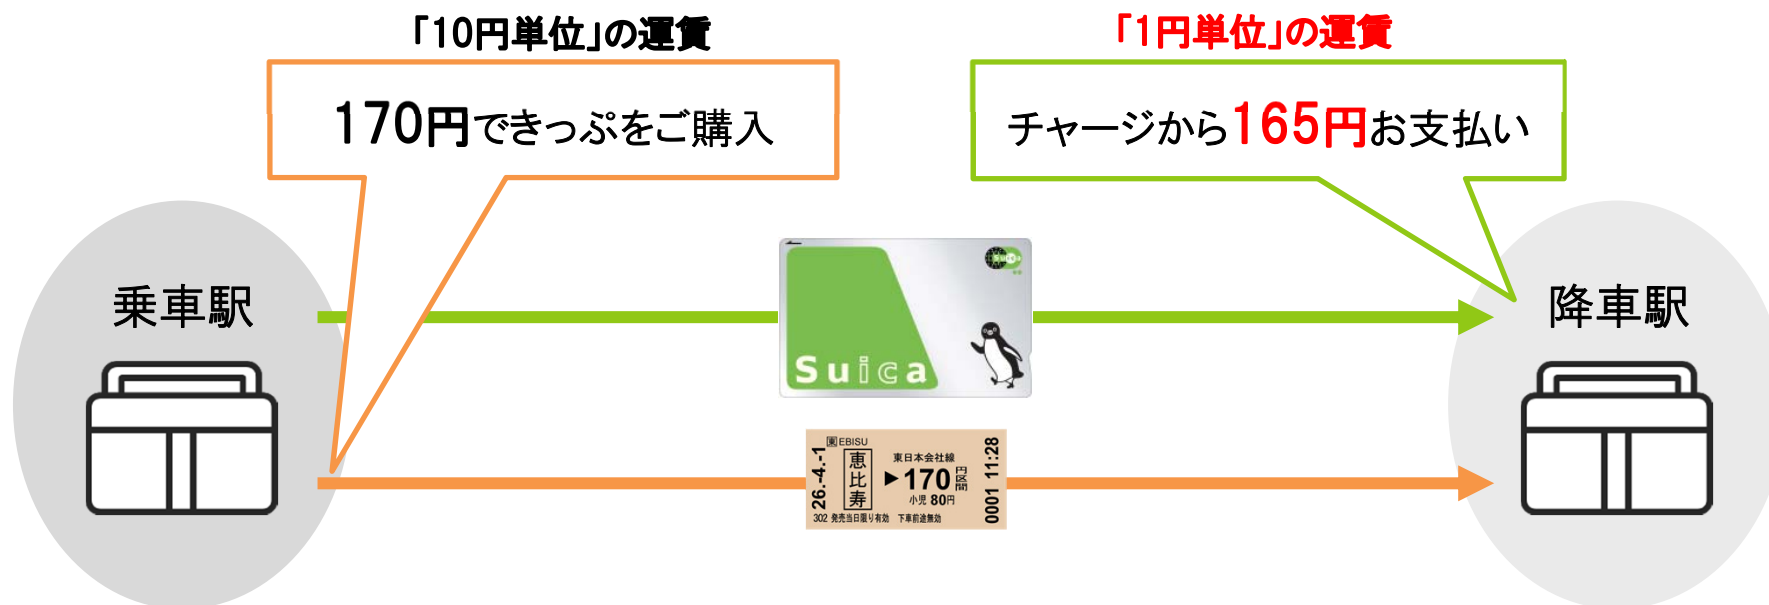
「10円単位」の運賃

170円できっぷをご購入

「1円単位」の運賃

チャージから165円お支払い

乗車駅

降車駅

Suica

EBISU
恵比寿
東日本会社線
▶170 円区間
小児 80円
26.-4.-1
0001 11:28
302 発売当日限り有効 下車前途無効